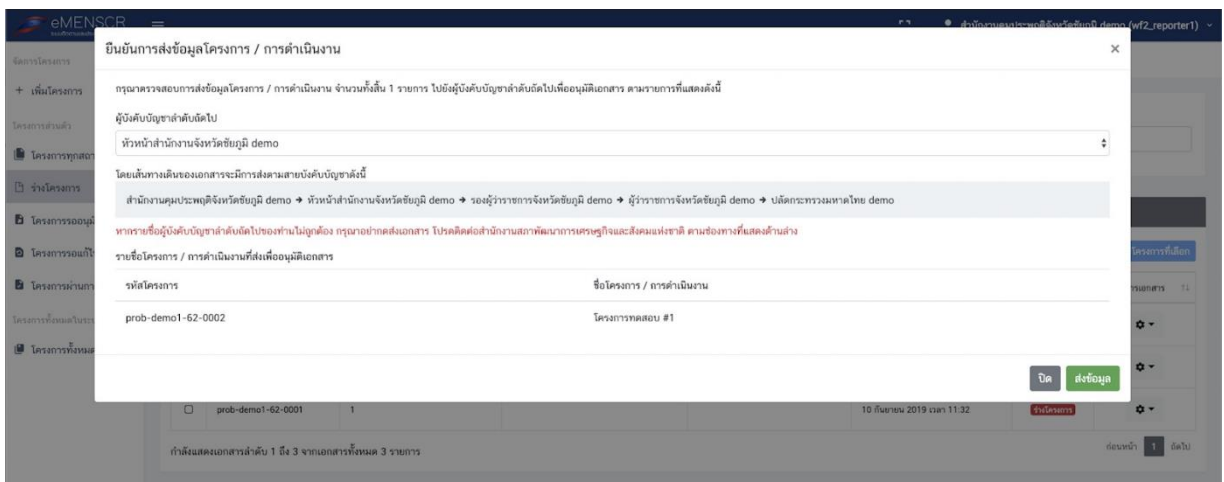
eMENSCR

สำนักงานคุมประพฤติจังหวัดชัยภูมิ demo (wf2_reporter1)

จัดการโครงการ

+ เพิ่มโครงการ

โครงการส่วนตัว

โครงการทุกสถา

ร่างโครงการ

โครงการรออนุมั

โครงการรอแก้ไ

โครงการผ่านกา

โครงการทั้งหมดในระ

โครงการทั้งหมด

ยืนยันการส่งข้อมูลโครงการ / การดำเนินงาน

×

กรุณาตรวจสอบการส่งข้อมูลโครงการ / การดำเนินงาน จำนวนทั้งสิ้น 1 รายการ ไปยังผู้บังคับบัญชาลำดับถัดไปเพื่ออนุมัติเอกสาร ตามรายการที่แสดงดังนี้

ผู้บังคับบัญชาลำดับถัดไป

หัวหน้าสำนักงานจังหวัดชัยภูมิ demo

โดยเส้นทางเดินของเอกสารจะมีการส่งตามสายบังคับบัญชาดังนี้

สำนักงานคุมประพฤติจังหวัดชัยภูมิ demo → หัวหน้าสำนักงานจังหวัดชัยภูมิ demo → รองผู้ว่าราชการจังหวัดชัยภูมิ demo → ผู้ว่าราชการจังหวัดชัยภูมิ demo → ปลัดกระทรวงมหาดไทย demo

หากรายชื่อผู้บังคับบัญชาลำดับถัดไปของท่านไม่ถูกต้อง กรุณาอย่ากดส่งเอกสาร โปรดติดต่อสำนักงานสภาพัฒนาการเศรษฐกิจและสังคมแห่งชาติ ตามช่องทางที่แสดงด้านล่าง

รายชื่อโครงการ / การดำเนินงานที่ส่งเพื่ออนุมัติเอกสาร

| รหัสโครงการ | ชื่อโครงการ / การดำเนินงาน |
|---|---|
| prob-demo1-62-0002 | โครงการทดสอบ #1 |

ปิด ส่งข้อมูล

โครงการที่เลือก

รหเอกสาร

| | prob-demo1-62-0001 | 1 | | 10 กันยายน 2019 เวลา 11:32 | ร่างโครงการ |
|---|---|---|---|---|---|

กำลังแสดงเอกสารลำดับ 1 ถึง 3 จากเอกสารทั้งหมด 3 รายการ

ก่อนหน้า 1 ถัดไป